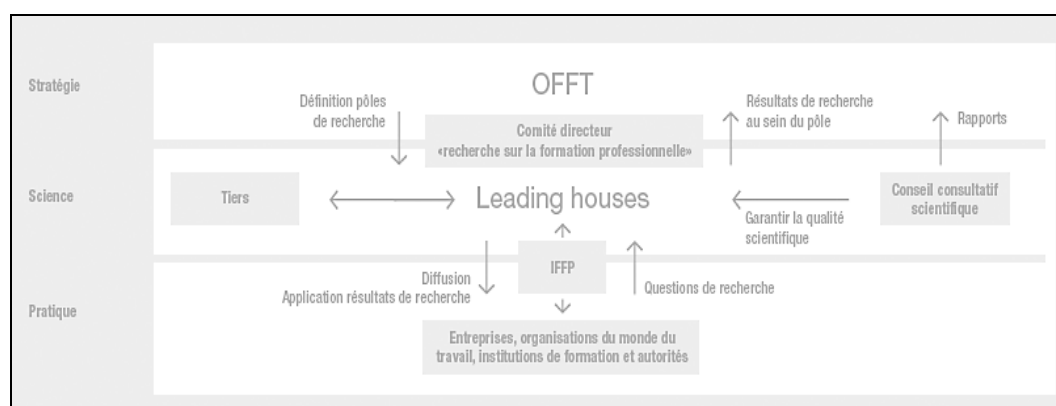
Stratégie

OFFT

Définition pôles de recherche

Comité directeur «recherche sur la formation professionnelle»

Résultats de recherche au sein du pôle

Rapports

Science

Tiers

Leading houses

Conseil consultatif scientifique

Garantir la qualité scientifique

IFFP

Diffusion
Application résultats de recherche

Questions de recherche

Pratique

Entreprises, organisations du monde du travail, institutions de formation et autorités